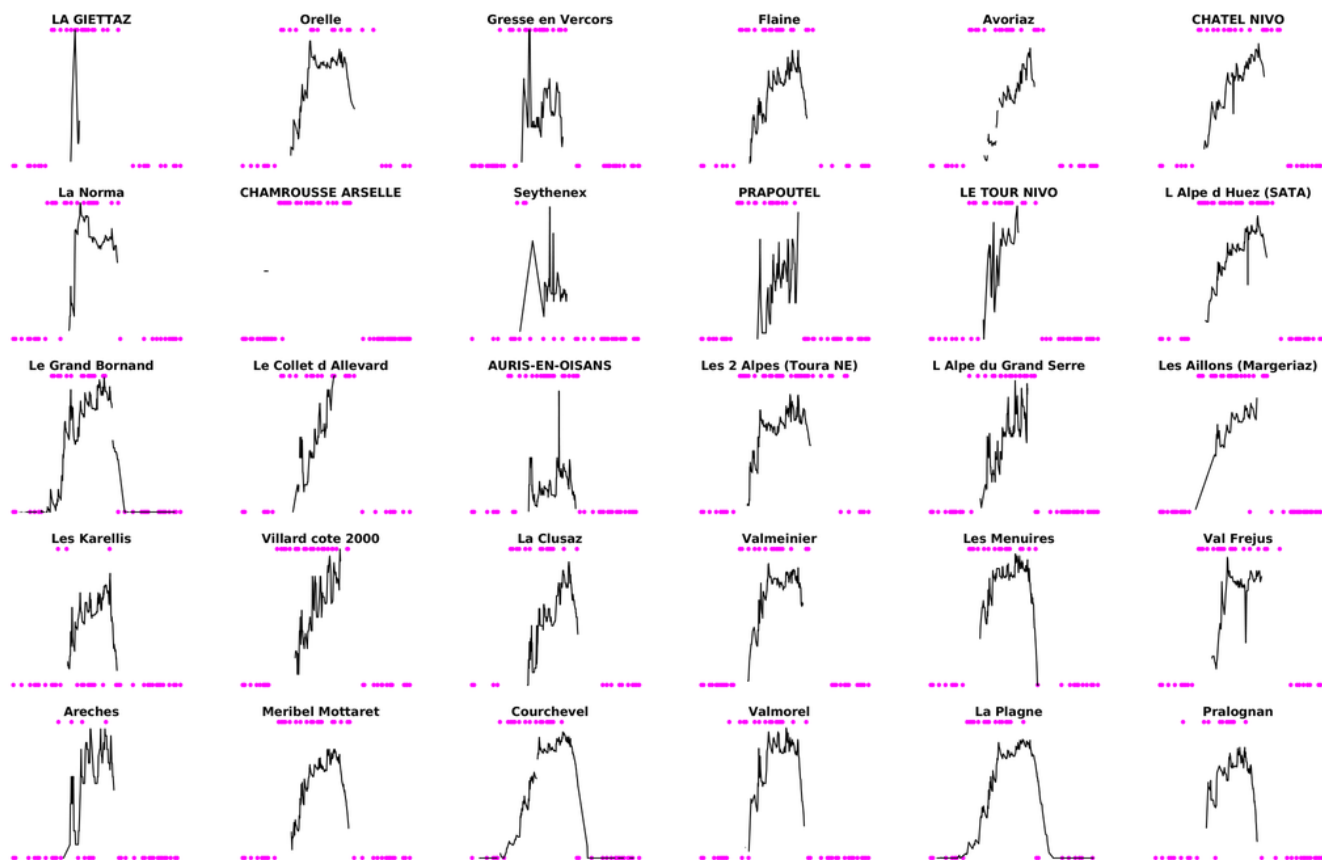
LA GIETTAZ

Orelle

Gresse en Vercors

Flaine

Avoriaz

CHATEL NIVO

La Norma

CHAMROUSSE ARSELLE

Seythenex

PRAPOUTEL

LE TOUR NIVO

L Alpe d Huez (SATA)

Le Grand Bornand

Le Collet d Allevard

AURIS-EN-OISANS

Les 2 Alpes (Toura NE)

L Alpe du Grand Serre

Les Aillons (Margeriaz)

Les Karellis

Villard cote 2000

La Clusaz

Valmeinier

Les Menuires

Val Frejus

Areches

Meribel Mottaret

Courchevel

Valmorel

La Plagne

Pralognan